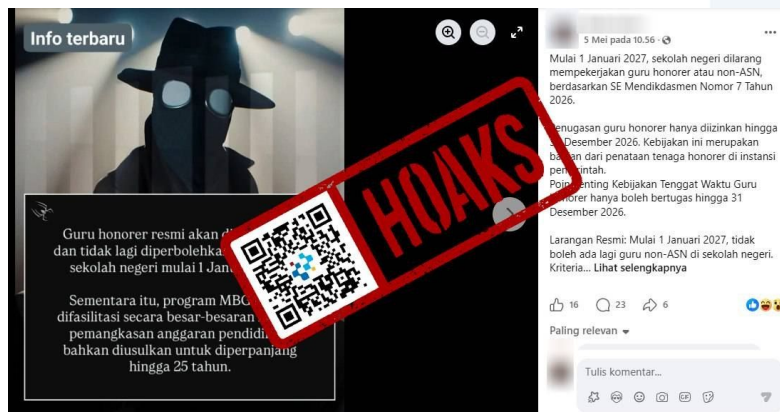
Info terbaru

Guru honorer resmi akan di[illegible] dan tidak lagi diperbolehka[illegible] sekolah negeri mulai 1 Jan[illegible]

Sementara itu, program MBG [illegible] difasilitasi secara besar-besaran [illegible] pemangkasan anggaran pendidi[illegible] bahkan diusulkan untuk diperpanjang hingga 25 tahun.

HOAKS

5 Mei pada 10.56 ·

Mulai 1 Januari 2027, sekolah negeri dilarang mempekerjakan guru honorer atau non-ASN, berdasarkan SE Mendikdasmen Nomor 7 Tahun 2026.

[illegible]enugasan guru honorer hanya diizinkan hingga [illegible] Desember 2026. Kebijakan ini merupakan ba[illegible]an dari penataan tenaga honorer di instansi pem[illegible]ntah.
Poi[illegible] penting Kebijakan Tenggat Waktu Guru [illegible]onorer hanya boleh bertugas hingga 31 Desember 2026.

Larangan Resmi: Mulai 1 Januari 2027, tidak boleh ada lagi guru non-ASN di sekolah negeri. Kriteria... Lihat selengkapnya

16 23 6

Paling relevan

Tulis komentar...